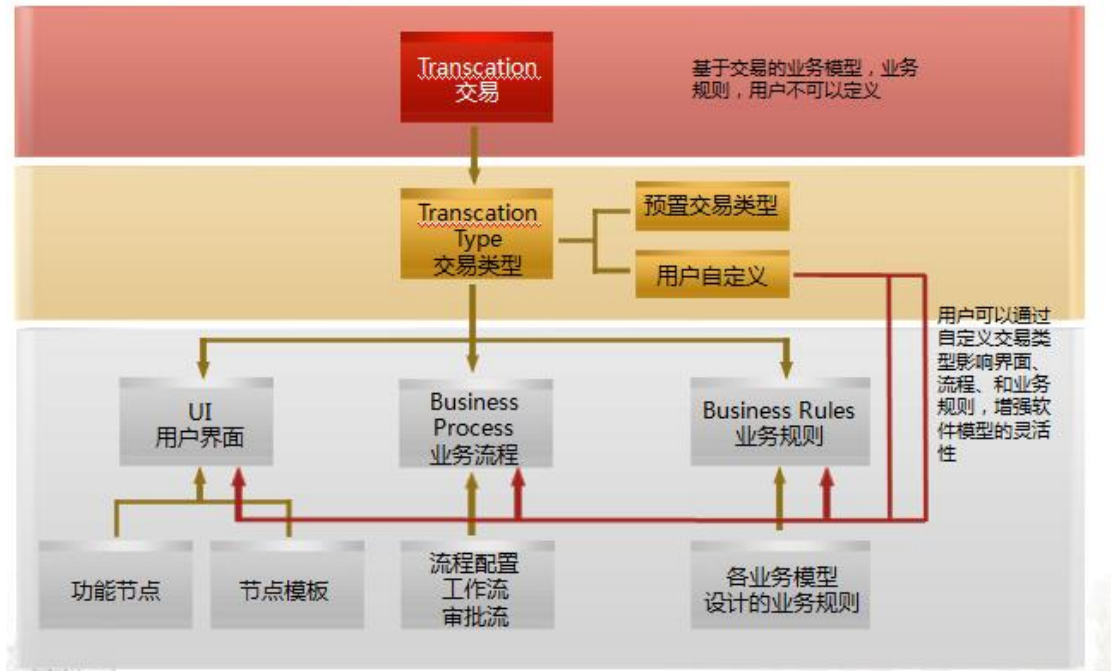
Transcation
交易

基于交易的业务模型，业务规则，用户不可以定义

Transcation
Type
交易类型

预置交易类型

用户自定义

用户可以通过自定义交易类型影响界面、流程、和业务规则，增强软件模型的灵活性

UI
用户界面

Business
Process
业务流程

Business Rules
业务规则

功能节点

节点模板

流程配置
工作流
审批流

各业务模型
设计的业务规则